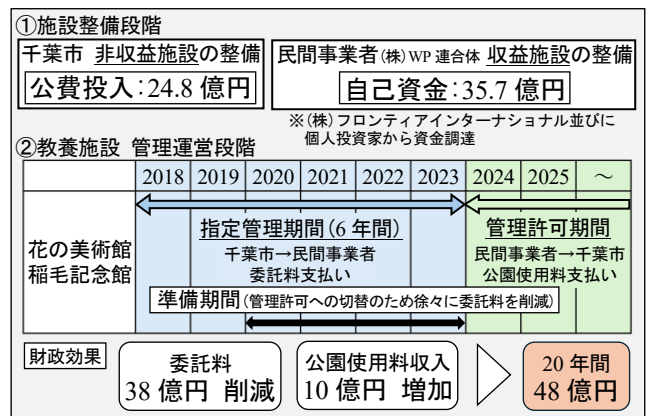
①施設整備段階

千葉市 非収益施設の整備
公費投入:24.8 億円

民間事業者(株)WP 連合体 収益施設の整備
自己資金:35.7 億円

※(株)フロンティアインターナショナル並びに個人投資家から資金調達

②教養施設 管理運営段階

| | 2018 | 2019 | 2020 | 2021 | 2022 | 2023 | 2024 | 2025 | ～ |
|---|---|---|---|---|---|---|---|---|---|

花の美術館
稲毛記念館

指定管理期間(6 年間)
千葉市→民間事業者
委託料支払い

管理許可期間
民間事業者→千葉市
公園使用料支払い

準備期間(管理許可への切替のため徐々に委託料を削減)

財政効果

委託料
38 億円 削減

公園使用料収入
10 億円 増加

20 年間
48 億円